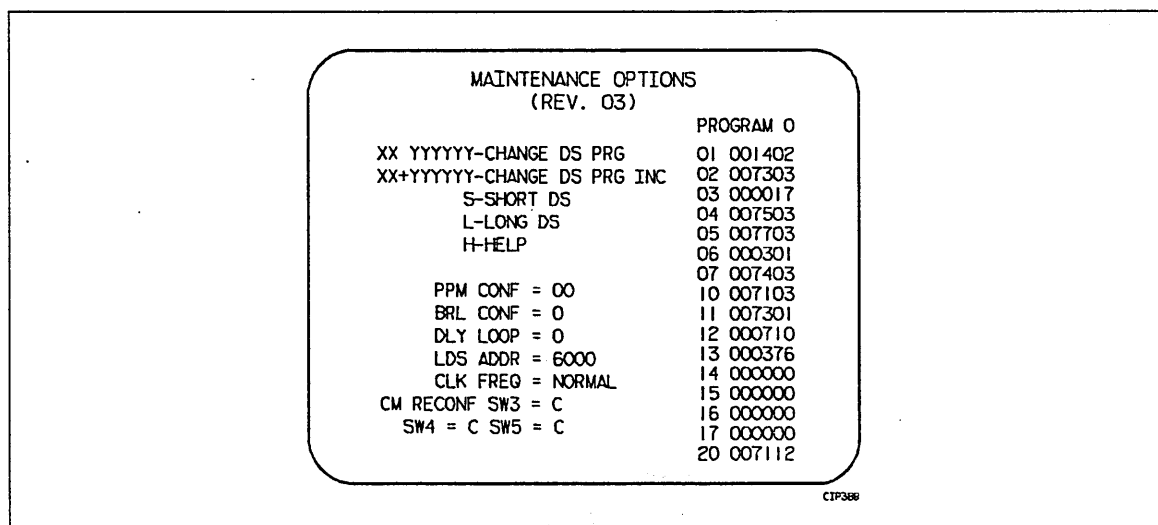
MAINTENANCE OPTIONS
(REV. 03)

PROGRAM 0

XX YYYYYY-CHANGE DS PRG
XX+YYYYYY-CHANGE DS PRG INC
S-SHORT DS
L-LONG DS
H-HELP

PPM CONF = 00
BRL CONF = 0
DLY LOOP = 0
LDS ADDR = 6000
CLK FREQ = NORMAL
CM RECONF SW3 = C
SW4 = C SW5 = C

01 001402
02 007303
03 000017
04 007503
05 007703
06 000301
07 007403
10 007103
11 007301
12 000710
13 000376
14 000000
15 000000
16 000000
17 000000
20 007112

CIP388